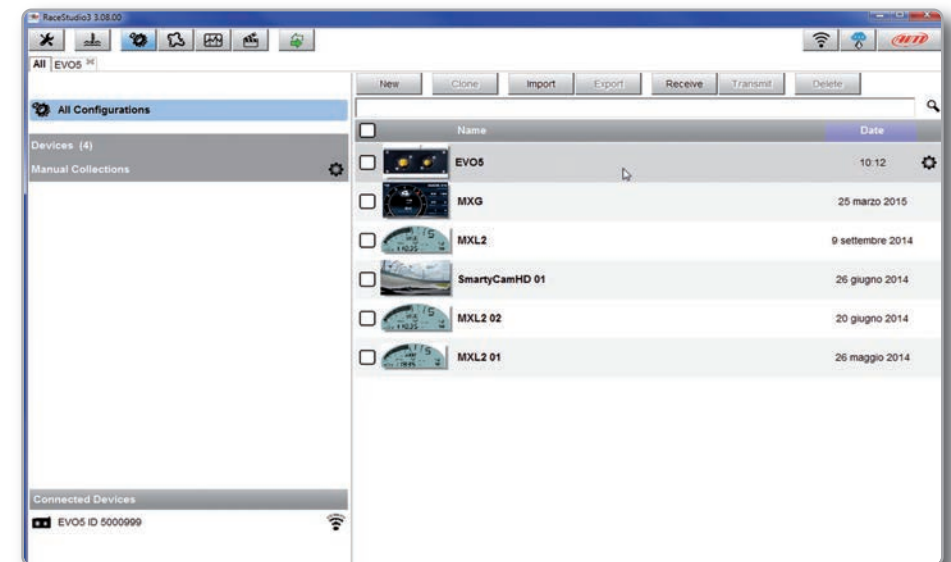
RaceStudio3 3.08.00

aim

All EVO5

All Configurations

Devices (4)

Manual Collections

New Clone Import Export Receive Transmit Delete

| | Name | Date |
|---|---|---|
| | EVO5 | 10:12 |
| | MXG | 25 marzo 2015 |
| | MXL2 | 9 settembre 2014 |
| | SmartyCamHD 01 | 26 giugno 2014 |
| | MXL2 02 | 20 giugno 2014 |
| | MXL2 01 | 26 maggio 2014 |

Connected Devices

EVO5 ID 5000999